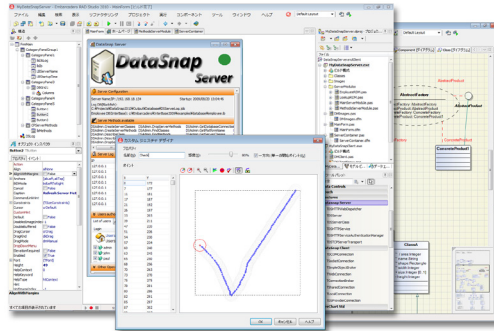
MyDataSnapServer.exe - Embarcadero RAD Studio - MainForm

ファイル 編集 検索 表示 リファクタリング プロジェクト 実行 コンポーネント ツール ウィンドウ ヘルプ

Default Layout

DataSnap Server

DataSnap
Server

Server Configuration

Startup: 2009/08/20

カスタム シェイプ デザイン

名前(N):

AbstractFactory

AbstractProduct

ConcreteProduct1

Class1

Tool Palette

DataSnap Server

OK

キャンセル

ヘルプ